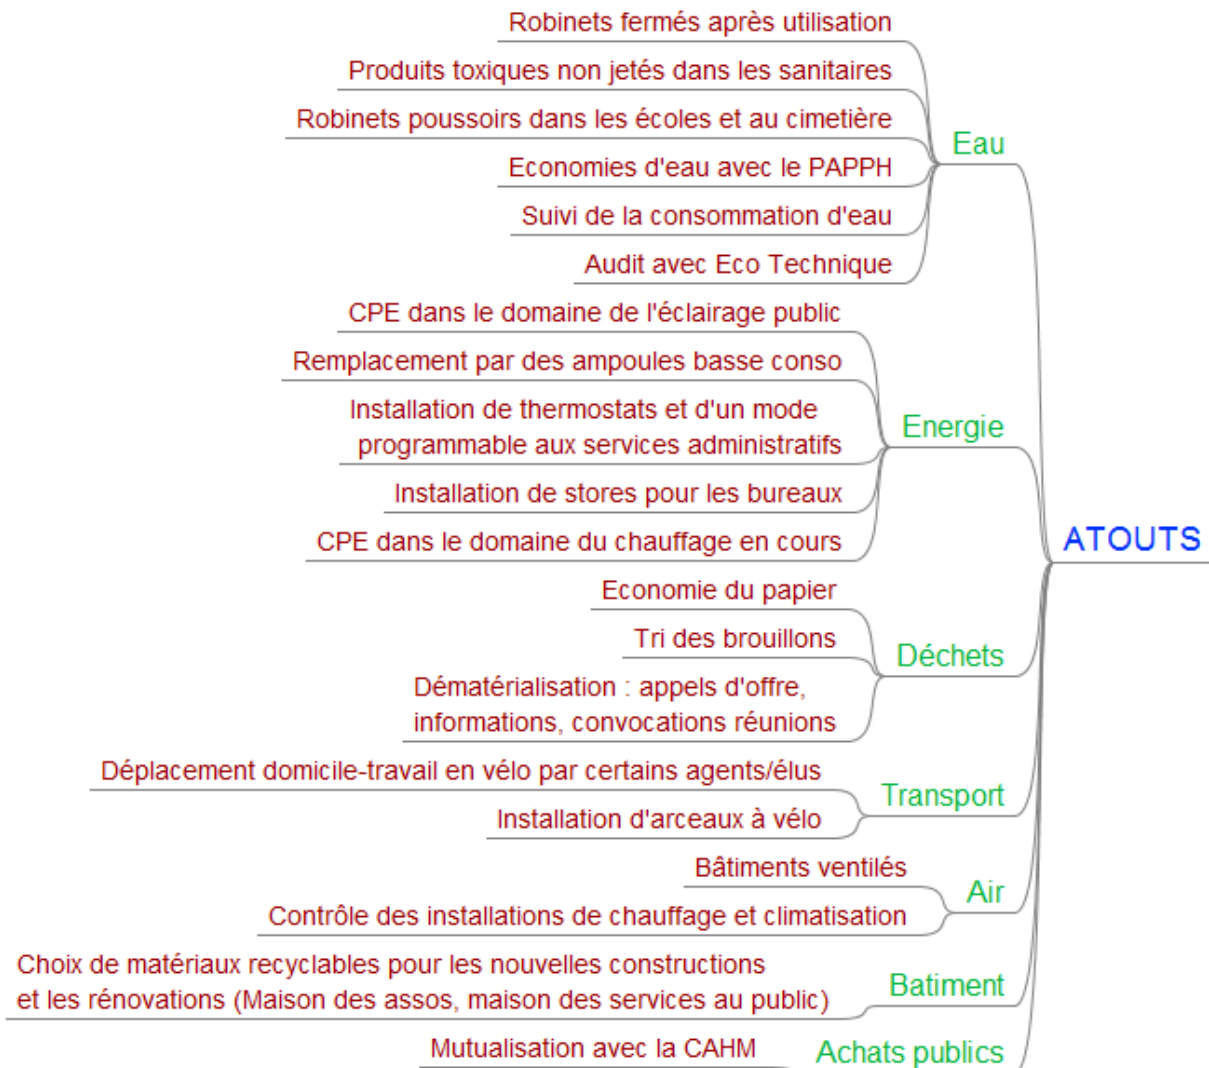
ATOUTS

Eau

Robinets fermés après utilisation

Produits toxiques non jetés dans les sanitaires

Robinets poussoirs dans les écoles et au cimetière

Economies d'eau avec le PAPPH

Suivi de la consommation d'eau

Audit avec Eco Technique

Energie

CPE dans le domaine de l'éclairage public

Remplacement par des ampoules basse conso

Installation de thermostats et d'un mode programmable aux services administratifs

Installation de stores pour les bureaux

CPE dans le domaine du chauffage en cours

Déchets

Economie du papier

Tri des brouillons

Dématérialisation : appels d'offre, informations, convocations réunions

Transport

Déplacement domicile-travail en vélo par certains agents/élus

Installation d'arceaux à vélo

Air

Bâtiments ventilés

Contrôle des installations de chauffage et climatisation

Batiment

Choix de matériaux recyclables pour les nouvelles constructions et les rénovations (Maison des assos, maison des services au public)

Achats publics

Mutualisation avec la CAHM